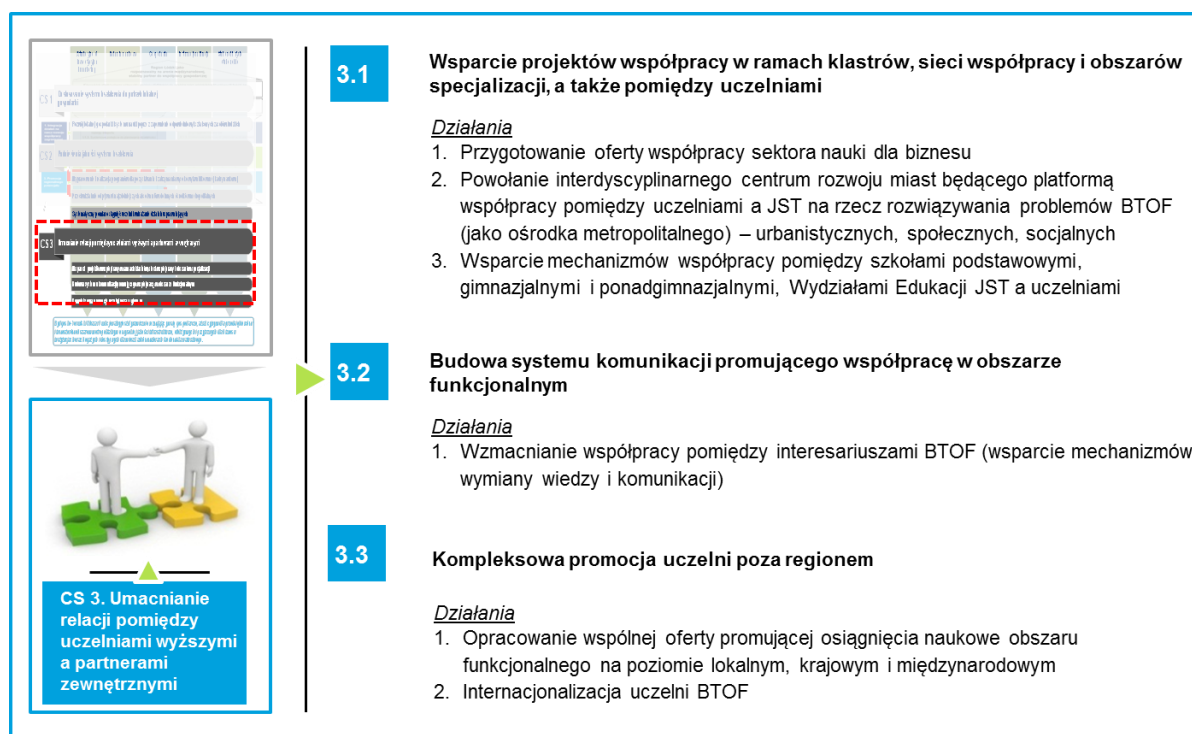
CS 1

CS 2

CS 3

CS 3. Umacnianie relacji pomiędzy uczelniami wyższymi a partnerami zewnętrznymi

3.1 Wsparcie projektów współpracy w ramach klastrów, sieci współpracy i obszarów specjalizacji, a także pomiędzy uczelniami

Działania
1. Przygotowanie oferty współpracy sektora nauki dla biznesu
2. Powołanie interdyscyplinarnego centrum rozwoju miast będącego platformą współpracy pomiędzy uczelniami a JST na rzecz rozwiązywania problemów BTOF (jako ośrodka metropolitalnego) – urbanistycznych, społecznych, socjalnych
3. Wsparcie mechanizmów współpracy pomiędzy szkołami podstawowymi, gimnazjalnymi i ponadgimnazjalnymi, Wydziałami Edukacji JST a uczelniami

3.2 Budowa systemu komunikacji promującego współpracę w obszarze funkcjonalnym

Działania
1. Wzmacnianie współpracy pomiędzy interesariuszami BTOF (wsparcie mechanizmów wymiany wiedzy i komunikacji)

3.3 Kompleksowa promocja uczelni poza regionem

Działania
1. Opracowanie wspólnej oferty promującej osiągnięcia naukowe obszaru funkcjonalnego na poziomie lokalnym, krajowym i międzynarodowym
2. Internacjonalizacja uczelni BTOF